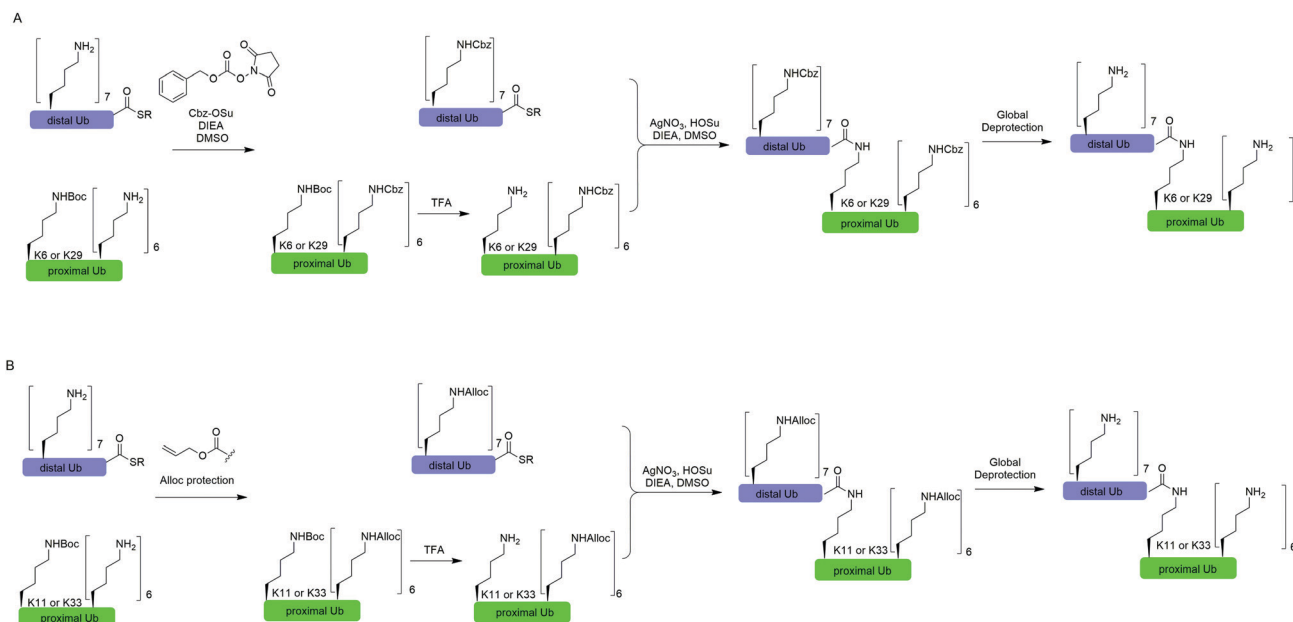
A

$NH_2$
7
O
SR
distal Ub
Cbz-OSu
DIEA
DMSO

NHBoc
$NH_2$
6
K6 or K29
proximal Ub

NHCbz
7
O
SR
distal Ub

NHBoc
NHCbz
K6 or K29
6
proximal Ub
TFA
$NH_2$
NHCbz
K6 or K29
6
proximal Ub

$AgNO_3$, HOSu
DIEA, DMSO

NHCbz
7
O
distal Ub
NH
NHCbz
K6 or K29
6
proximal Ub

Global
Deprotection

$NH_2$
7
O
distal Ub
NH
$NH_2$
K6 or K29
proximal Ub

B

$NH_2$
7
O
SR
distal Ub
Alloc protection

NHBoc
$NH_2$
6
K11 or K33
proximal Ub

NHAlloc
7
O
SR
distal Ub

NHBoc
NHAlloc
K11 or K33
6
proximal Ub
TFA
$NH_2$
NHAlloc
K11 or K33
6
proximal Ub

$AgNO_3$, HOSu
DIEA, DMSO

NHAlloc
7
O
distal Ub
NH
NHAlloc
K11 or K33
6
proximal Ub

Global
Deprotection

$NH_2$
7
O
distal Ub
NH
$NH_2$
K11 or K33
6
proximal Ub